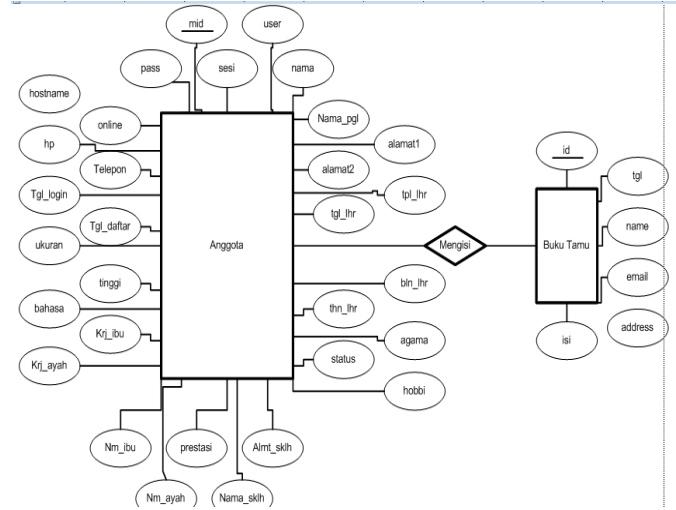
mid
user
pass
sesi
nama
hostname
online
Nama_pgl
alamat1
hp
Telepon
alamat2
tpl_lhr
Tgl_login
Tgl_daftar
tgl_lhr
ukuran
Anggota
Mengisi
Buku Tamu
id
tgl
name
email
address
isi
tinggi
bln_lhr
bahasa
thn_lhr
Krj_ibu
agama
Krj_ayah
status
hobbi
Nm_ibu
prestasi
Almt_sklh
Nm_ayah
Nama_sklh